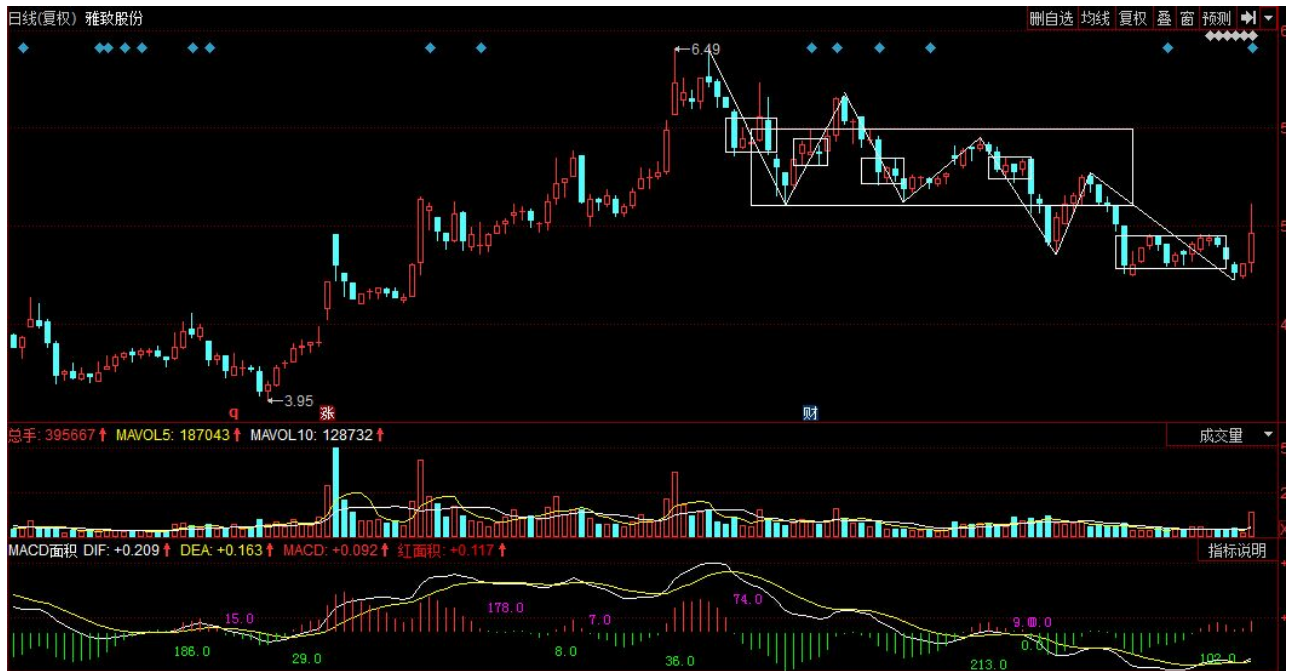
日线(复权) 雅致股份

删自选 均线 复权 叠 窗 预测

6.49

3.95

q 涨 财

总手: 395667 MAVOL5: 187043 MAVOL10: 128732

成交量

MACD面积 DIF: +0.209 DEA: +0.163 MACD: +0.092 红面积: +0.117

指标说明

15.0 178.0 7.0 74.0 9.0

186.0 29.0 8.0 36.0 213.0 0.0 102.0